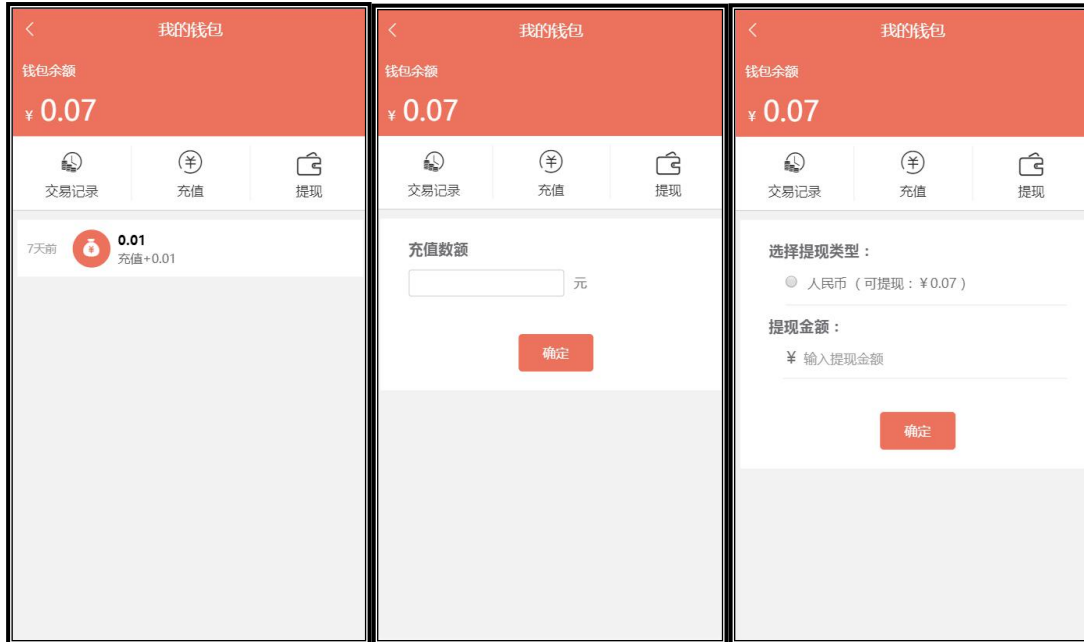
<

我的钱包

钱包余额

¥ 0.07

交易记录

充值

提现

7天前

0.01

充值+0.01

<

我的钱包

钱包余额

¥ 0.07

交易记录

充值

提现

充值数额

元

确定

<

我的钱包

钱包余额

¥ 0.07

交易记录

充值

提现

选择提现类型：

人民币（可提现：¥0.07）

提现金额：

¥ 输入提现金额

确定